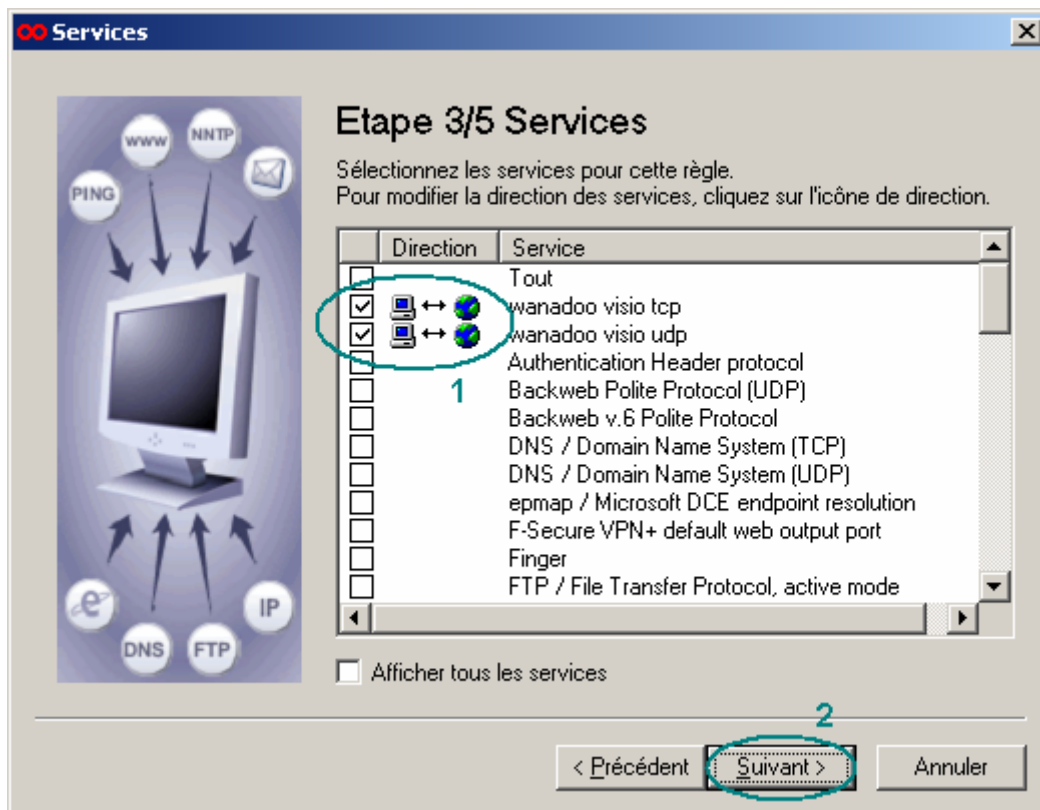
Services

WWW NNTP PING

DNS FTP IP

Etape 3/5 Services

Sélectionnez les services pour cette règle.
Pour modifier la direction des services, cliquez sur l'icône de direction.

| | Direction | Service |
|---|---|---|
| ☐ | | Tout |
| ☑ | ↔ | wanadoo visio tcp |
| ☑ | ↔ | wanadoo visio udp |
| ☐ | | Authentication Header protocol |
| ☐ | | Backweb Polite Protocol (UDP) |
| ☐ | | Backweb v.6 Polite Protocol |
| ☐ | | DNS / Domain Name System (TCP) |
| ☐ | | DNS / Domain Name System (UDP) |
| ☐ | | epmap / Microsoft DCE endpoint resolution |
| ☐ | | F-Secure VPN+ default web output port |
| ☐ | | Finger |
| ☐ | | FTP / File Transfer Protocol, active mode |

1

☐ Afficher tous les services

2

< Précédent   Suivant >   Annuler